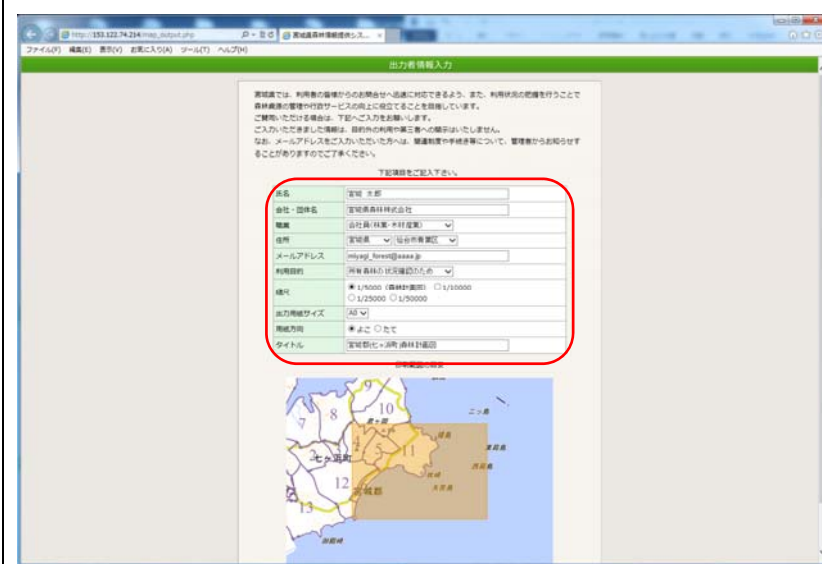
http://153.122.74.214/map_output.php
宮城県森林情報提供シス...
ファイル(F) 編集(E) 表示(V) お気に入り(A) ツール(T) ヘルプ(H)

出力者情報入力

宮城県では、利用者の皆様からのお問合せへ迅速に対応できるよう、また、利用状況の把握を行うことで森林資源の管理や行政サービスの向上に役立てることを目的としています。
ご質問いただける場合は、下記へご入力をお願いします。
ご入力いただきました情報は、目的外の利用や第三者への開示はいたしません。
なお、メールアドレスをご入力いただいた方へは、関連制度や手続き等について、管理者からお知らせすることがありますのでご了承ください。

下記項目をご記入下さい。

| | |
|---|---|
| 氏名 | 宮城 太郎 |
| 会社・団体名 | 宮城県森林株式会社 |
| 職業 | 会社員(林業・木材産業) |
| 住所 | 宮城県 仙台市青葉区 |
| メールアドレス | miyagi_forest@aaaa.jp |
| 利用目的 | 所有森林の状況確認のため |
| 縮尺 | ◉ 1/5000（森林計画図） ○ 1/10000 ○ 1/25000 ○ 1/50000 |
| 出力用紙サイズ | A3 |
| 用紙方向 | ◉よこ ○たて |
| タイトル | 宮城県七ヶ浜町森林計画図 |

印刷範囲の指定

9 8 10 7 4 5 11 12 13 七ヶ浜町 宮城郡 二ッ島 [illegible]